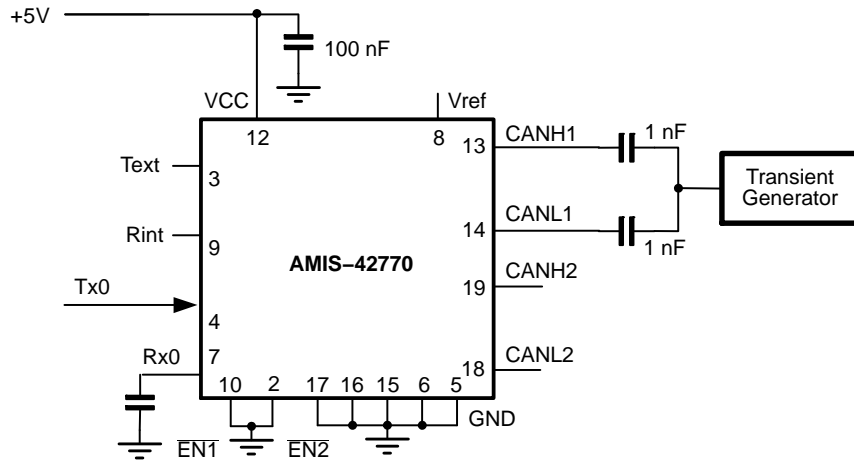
+5V

100 nF

VCC

Vref

12

8

13

CANH1

1 nF

Transient Generator

Text

3

Rint

9

AMIS−42770

14

CANL1

1 nF

19

CANH2

Tx0

4

Rx0

7

18

CANL2

10

2

17

16

15

6

5

GND

$\overline{EN1}$

$\overline{EN2}$